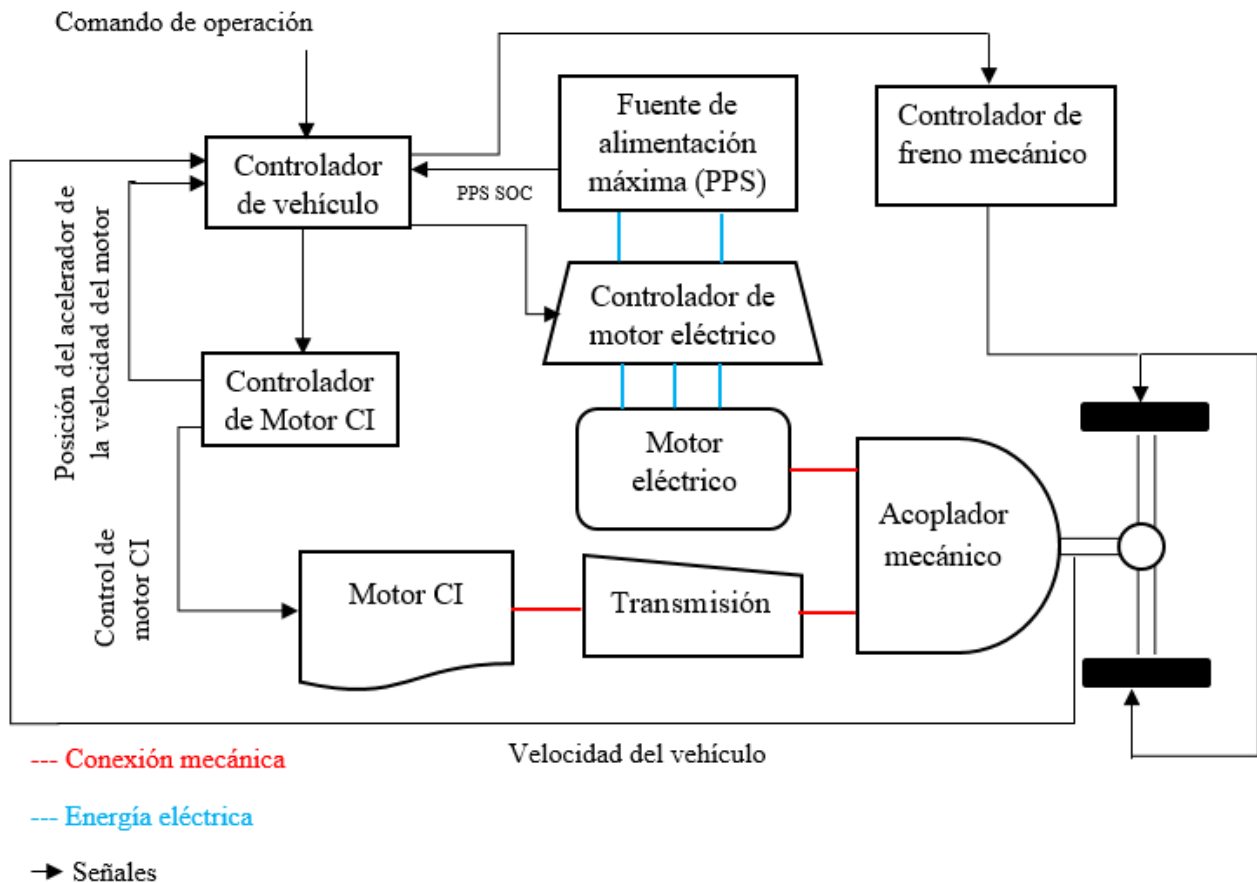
Comando de operación

Controlador de vehículo

Fuente de alimentación máxima (PPS)

Controlador de freno mecánico

PPS SOC

Posición del acelerador de la velocidad del motor

Controlador de motor eléctrico

Controlador de Motor CI

Motor eléctrico

Acoplador mecánico

Control de motor CI

Motor CI

Transmisión

Velocidad del vehículo

--- Conexión mecánica

--- Energía eléctrica

Señales